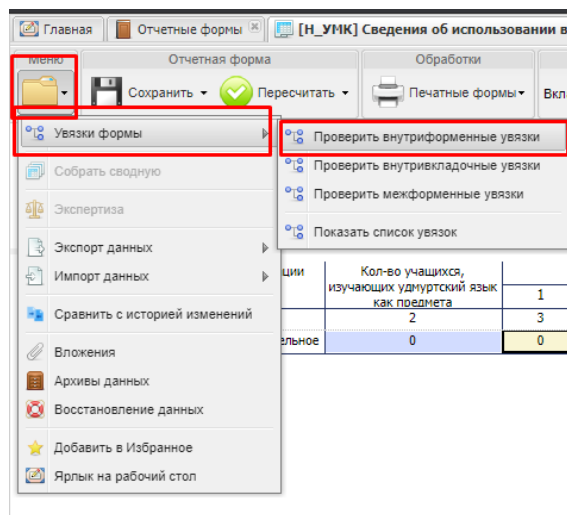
Главная
Отчетные формы
[Н_УМК] Сведения об использовании в
Меню
Отчетная форма
Сохранить
Пересчитать
Обработки
Печатные формы
Вкл
Увязки формы
Проверить внутриформенные увязки
Проверить внутривкладочные увязки
Проверить межформенные увязки
Показать список увязок
Собрать сводную
Экспертиза
Экспорт данных
Импорт данных
Сравнить с историей изменений
Вложения
Архивы данных
Восстановление данных
Добавить в Избранное
Ярлык на рабочий стол

| ции | Кол-во учащихся, изучающих удмуртский язык как предмета | 1 |
|---|---|---|
| | 2 | 3 |
| ельное | 0 | 0 |